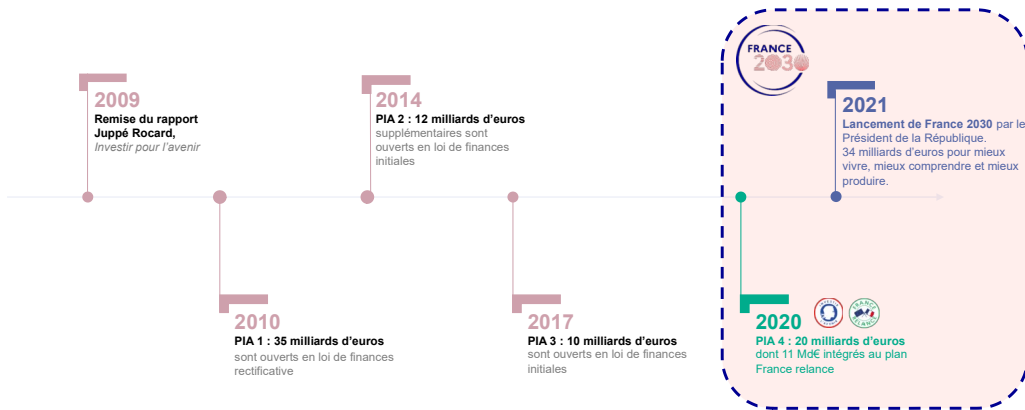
FRANCE 2030

2009
Remise du rapport Juppé Rocard, Investir pour l'avenir

2014
PIA 2 : 12 milliards d'euros supplémentaires sont ouverts en loi de finances initiales

2021
Lancement de France 2030 par le Président de la République. 34 milliards d'euros pour mieux vivre, mieux comprendre et mieux produire.

2010
PIA 1 : 35 milliards d'euros sont ouverts en loi de finances rectificative

2017
PIA 3 : 10 milliards d'euros sont ouverts en loi de finances initiales

2020
PIA 4 : 20 milliards d'euros dont 11 Md€ intégrés au plan France relance